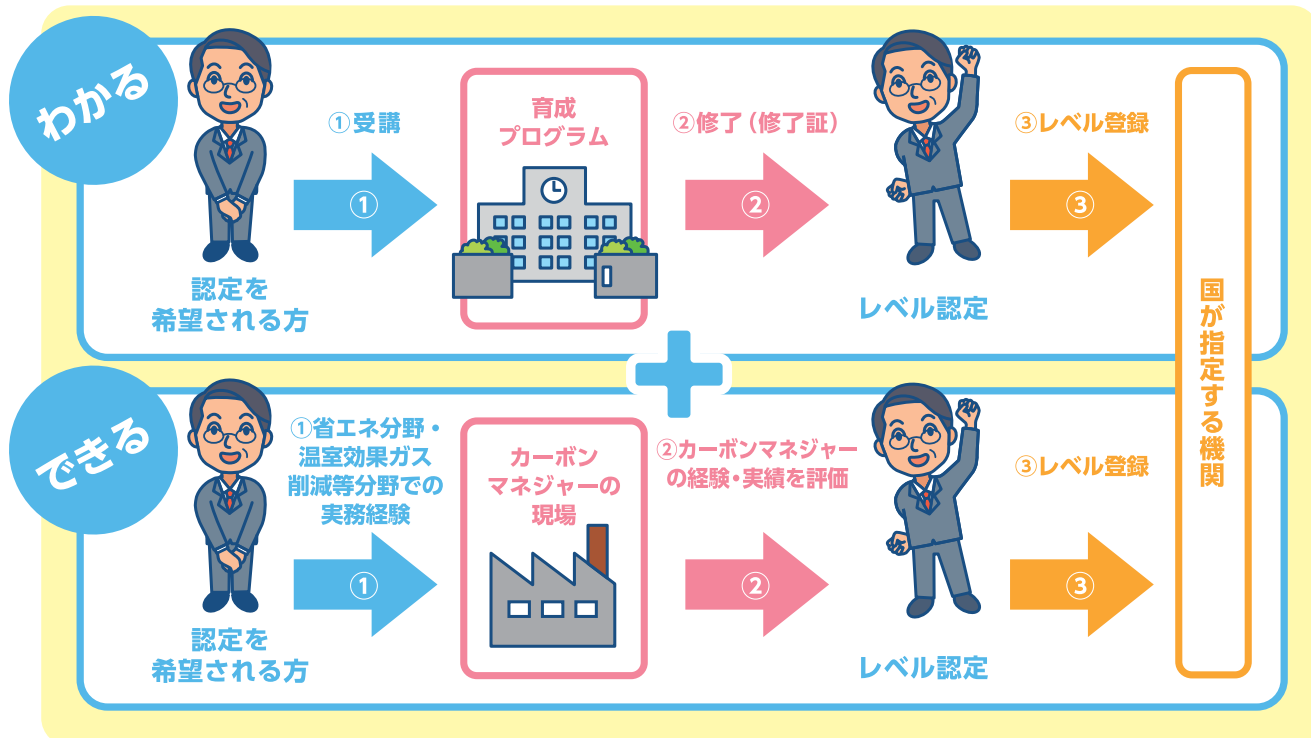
わかる

認定を希望される方

①受講

①

育成プログラム

②修了（修了証）

②

レベル認定

③レベル登録

③

国が指定する機関

できる

認定を希望される方

①省エネ分野・温室効果ガス削減等分野での実務経験

①

カーボンマネジャーの現場

②カーボンマネジャーの経験・実績を評価

②

レベル認定

③レベル登録

③